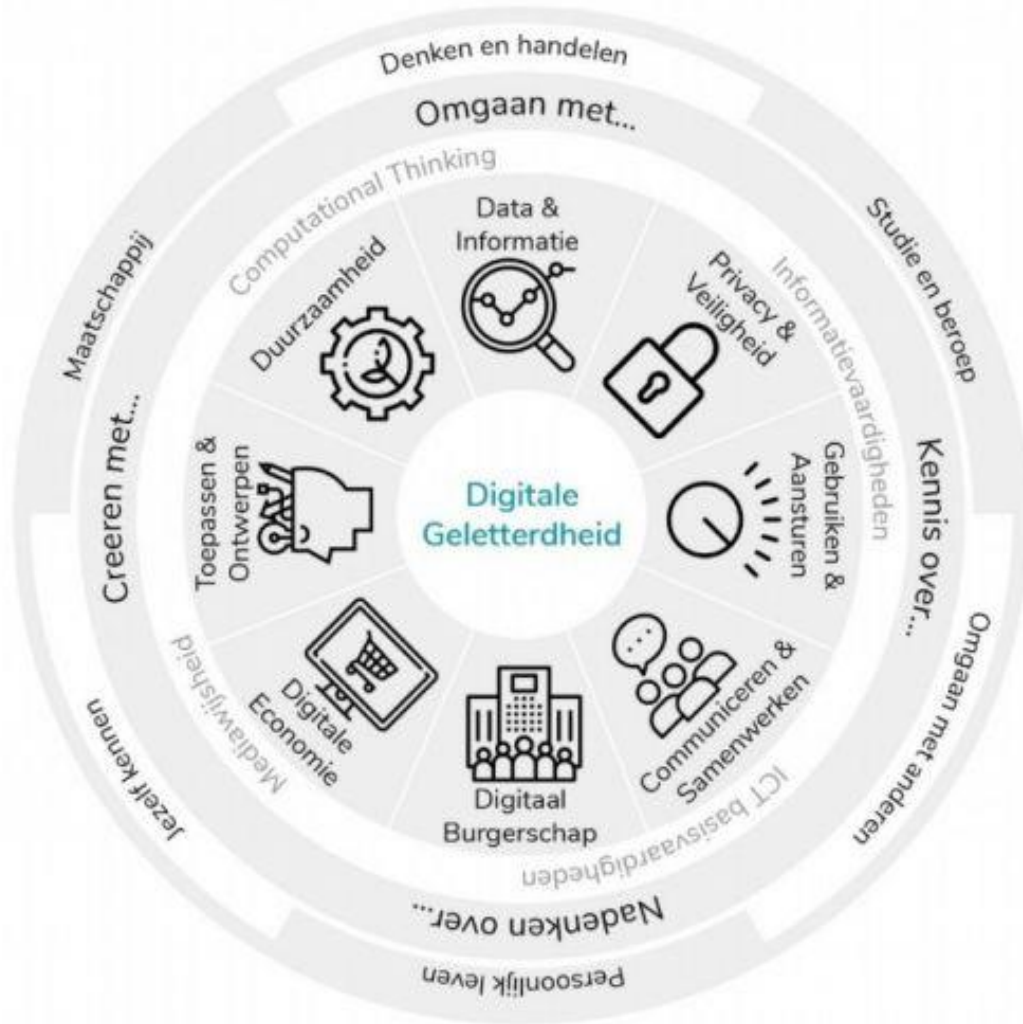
Denken en handelen

Omgaan met...

Computational Thinking

Data & Informatie

Duurzaamheid

Privacy & Veiligheid

Informatievaardigheden

Studie en beroep

Maatschappij

Creeren met...

Toepassen & Ontwerpen

Digitale Geletterdheid

Gebruiken & Aansturen

Kennis over...

Omgaan met anderen

Mediawijsheid

Digitale Economie

Digitaal Burgerschap

Communiceren & Samenwerken

ICT basisvaardigheden

Jezelf kennen

Nadenken over...

Persoonlijk leven